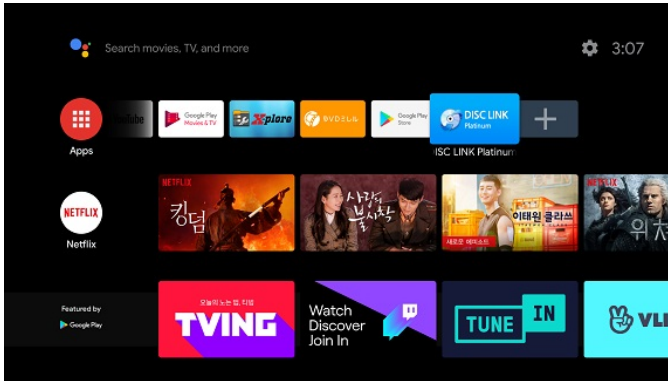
Search movies, TV, and more

3:07

Apps

YouTube

Google Play Movies & TV

Xplore

BVDミレル

Google Play Store

DISC LINK Platinum

ISC LINK Platinum

NETFLIX

Netflix

NETFLIX

킹덤

사랑의 불시착

이태원 클라쓰

NETFLIX

위처

Featured by Google Play

오늘의 눈는 힘, 티빙

TVING

Watch Discover Join In

TUNE IN

VLI